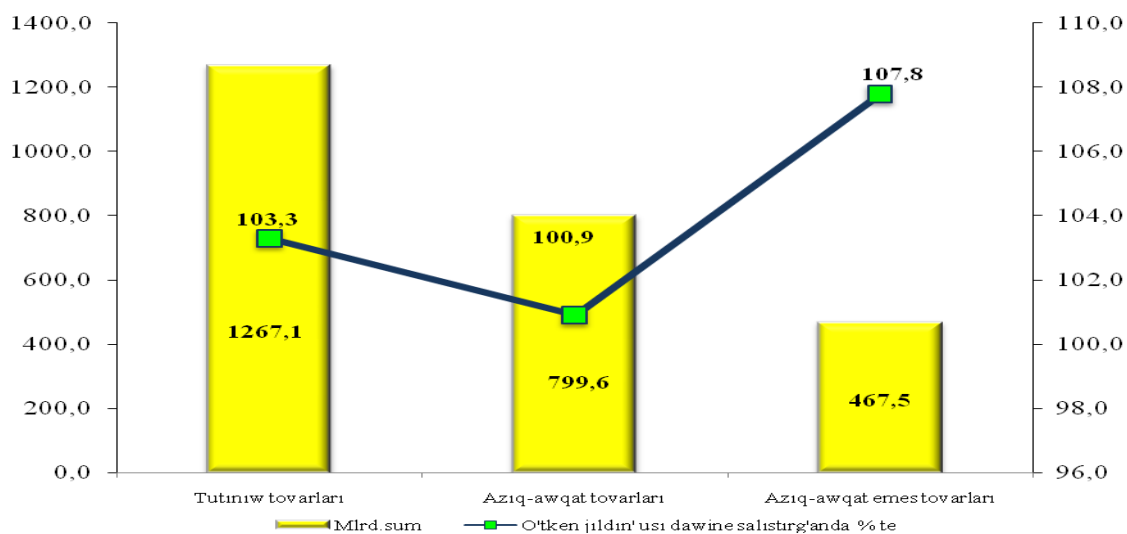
1400,0
1200,0
1000,0
800,0
600,0
400,0
200,0
0,0

110,0
108,0
106,0
104,0
102,0
100,0
98,0
96,0

103,3
1267,1
100,9
799,6
107,8
467,5

Tutınıw tovarları
Azıq-awqat tovarları
Azıq-awqat emes tovarları

Mlrd.sum
O'tken jıldın' usı dawine salıstırg'anda % te